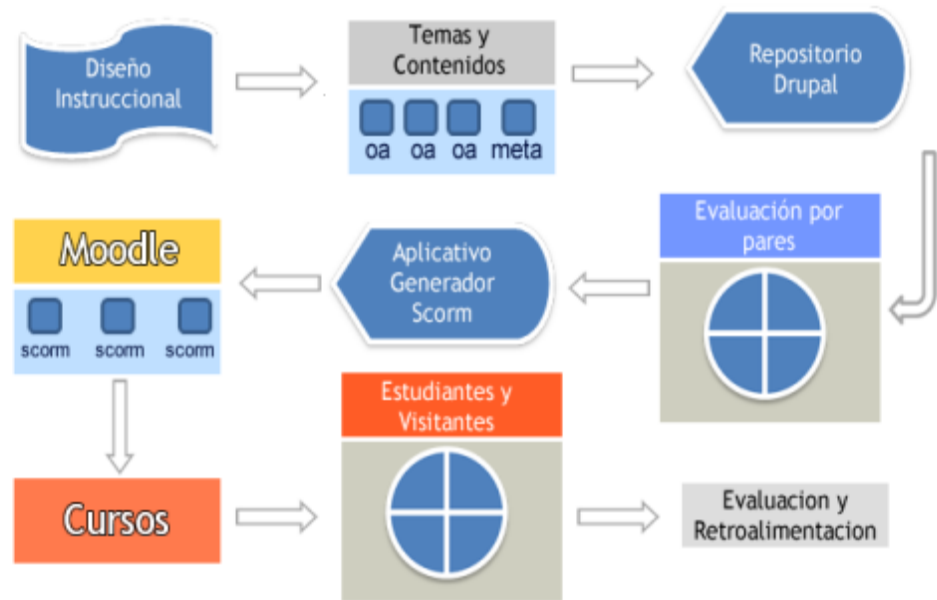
Diseño Instruccional

Temas y Contenidos

oa oa oa meta

Repositorio Drupal

Evaluación por pares

Aplicativo Generador Scorm

Moodle

scorm scorm scorm

Cursos

Estudiantes y Visitantes

Evaluacion y Retroalimentacion